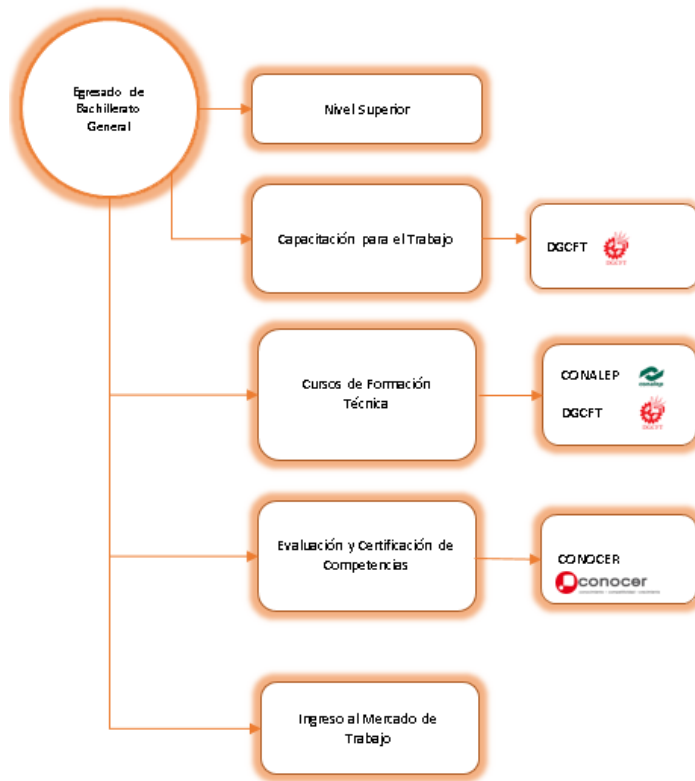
Egresado de Bachillerato General

Nivel Superior

Capacitación para el Trabajo

DGCFT

Cursos de Formación Técnica

CONALEP

DGCFT

Evaluación y Certificación de Competencias

CONOCER

conocer

Ingreso al Mercado de Trabajo